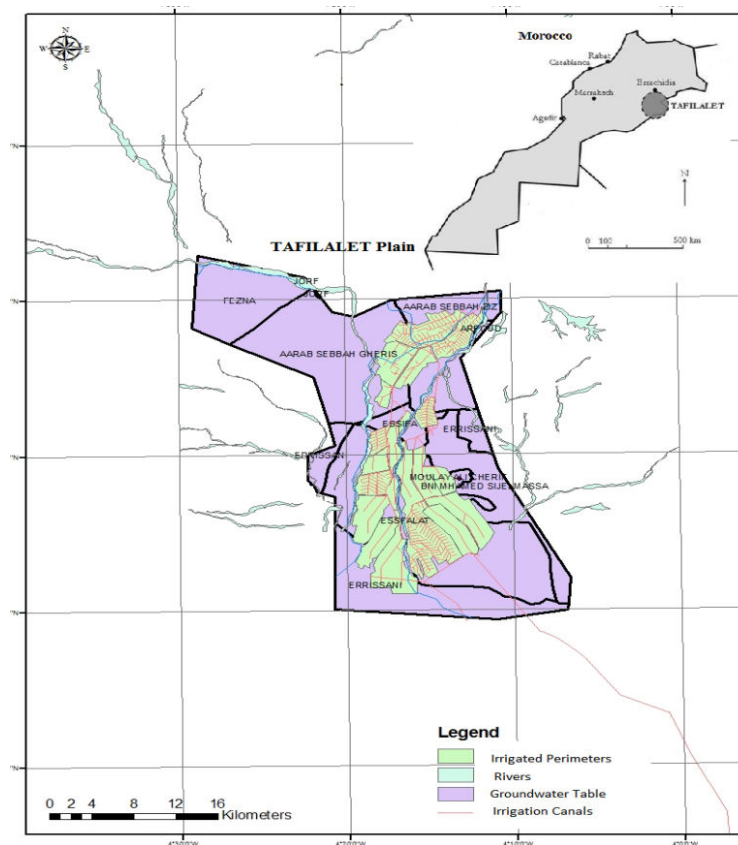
N
W E
S

Morocco
Rabat
Casablanca
Errachidia
Marrakech
TAFILALET
Agadir
N
0 100 500 km

TAFILALET Plain

°N
°N
°N
°N
°N

JORF
JORF
FEZNA
AARAB SEBBAH ZIZ
AREFOUD
AARAB SEBBAH GHERIS
ERRISSANI
ESSIFA
ERMISSAN
MOULAY ALI CHERIF
BNI MHAMED SIJELMASSA
ESSFALAT
ERRISSANI

Legend
Irrigated Perimeters
Rivers
Groundwater Table
Irrigation Canals

0 2 4 8 12 16
Kilometers

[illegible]°W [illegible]°W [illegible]°W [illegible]°W